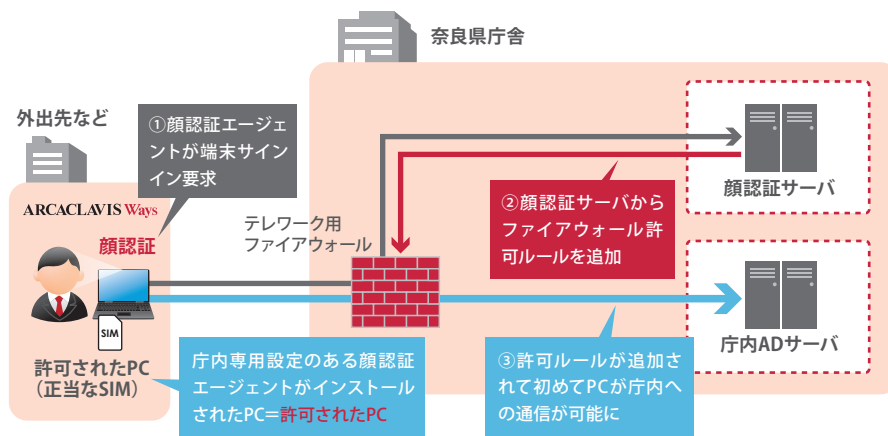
奈良県庁舎

外出先など

①顔認証エージェントが端末サインイン要求

ARCACLAVIS Ways

顔認証

テレワーク用ファイアウォール

顔認証サーバ

②顔認証サーバからファイアウォール許可ルールを追加

SIM

許可されたPC（正当なSIM）

庁内専用設定のある顔認証エージェントがインストールされたPC＝許可されたPC

③許可ルールが追加されて初めてPCが庁内への通信が可能に

庁内ADサーバ